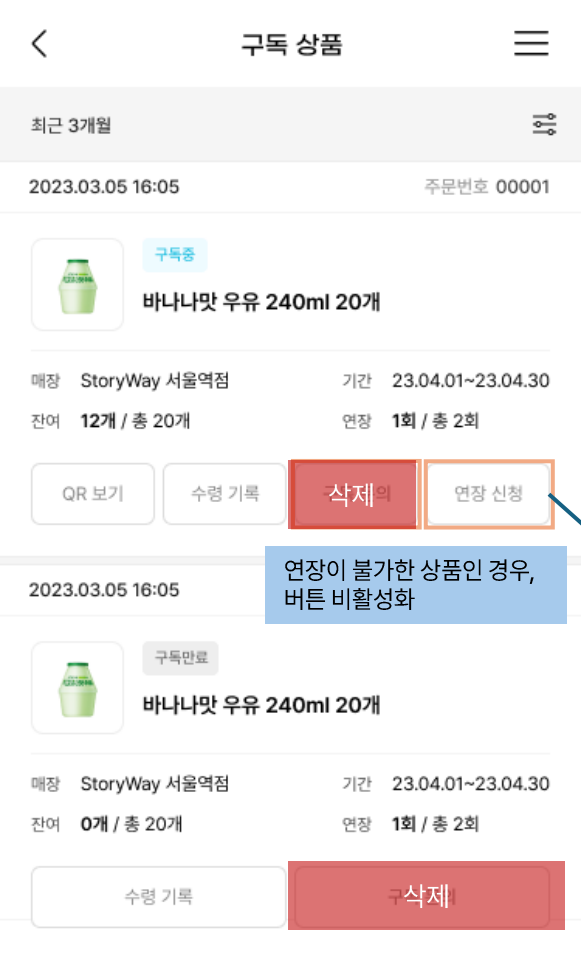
구독 상품

최근 3개월

2023.03.05 16:05
주문번호 00001

구독중
바나나맛 우유 240ml 20개

매장 StoryWay 서울역점
기간 23.04.01~23.04.30
잔여 12개 / 총 20개
연장 1회 / 총 2회

QR 보기
수령 기록
삭제
연장 신청

연장이 불가한 상품인 경우, 버튼 비활성화

2023.03.05 16:05

구독만료
바나나맛 우유 240ml 20개

매장 StoryWay 서울역점
기간 23.04.01~23.04.30
잔여 0개 / 총 20개
연장 1회 / 총 2회

수령 기록
삭제